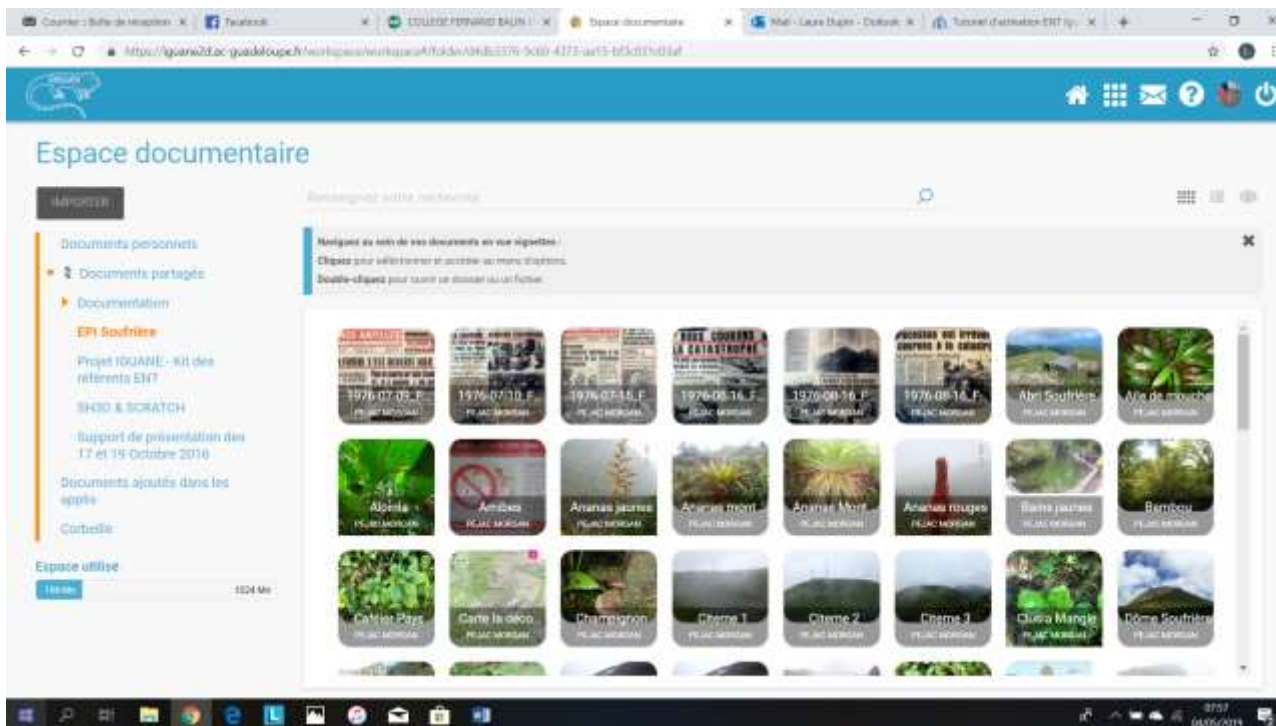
Courrier : Boîte de réception | Facebook | COLLEGE FERNAND BALIN | Espace documentaire | Mail - Laure Dupin - Outlook | Tutoriel d'activation ENT

https://iguane2d.ac-guadeloupe.fr/workspace/workspace#/folder/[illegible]

Espace documentaire

IMPORTER

Renseignez votre recherche

Documents personnels
Documents partagés
Documentation
EPI Soufrière
Projet IGUANE - Kit des référents ENT
SH3D & SCRATCH
Support de présentation des 17 et 19 Octobre 2018
Documents ajoutés dans les applis
Corbeille

Espace utilisé
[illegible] 1024 Mo

Naviguez au sein de vos documents en vue vignettes :
Cliquez pour sélectionner et accéder au menu d'options.
Double-cliquez pour ouvrir un dossier ou un fichier.

1976-07-09_F
PEJAC MORGAN
1976-07-10_F
PEJAC MORGAN
1976-07-15_F
PEJAC MORGAN
1976-08-16_F
PEJAC MORGAN
1976-08-16_F
PEJAC MORGAN
1976-08-16_F
PEJAC MORGAN
Abri Soufrière
PEJAC MORGAN
Aile de mouche
PEJAC MORGAN
Alpinia
PEJAC MORGAN
Ambes
PEJAC MORGAN
Ananas jaunes
PEJAC MORGAN
Ananas mont
PEJAC MORGAN
Ananas Mont
PEJAC MORGAN
Ananas rouges
PEJAC MORGAN
Bains jaunes
PEJAC MORGAN
Bambou
PEJAC MORGAN
Caféier Pays
PEJAC MORGAN
Carte la déco
PEJAC MORGAN
Champignon
PEJAC MORGAN
Citerne 1
PEJAC MORGAN
Citerne 2
PEJAC MORGAN
Citerne 3
PEJAC MORGAN
Clusia Mangle
PEJAC MORGAN
Dôme Soufrière
PEJAC MORGAN

07:57
04/05/2019